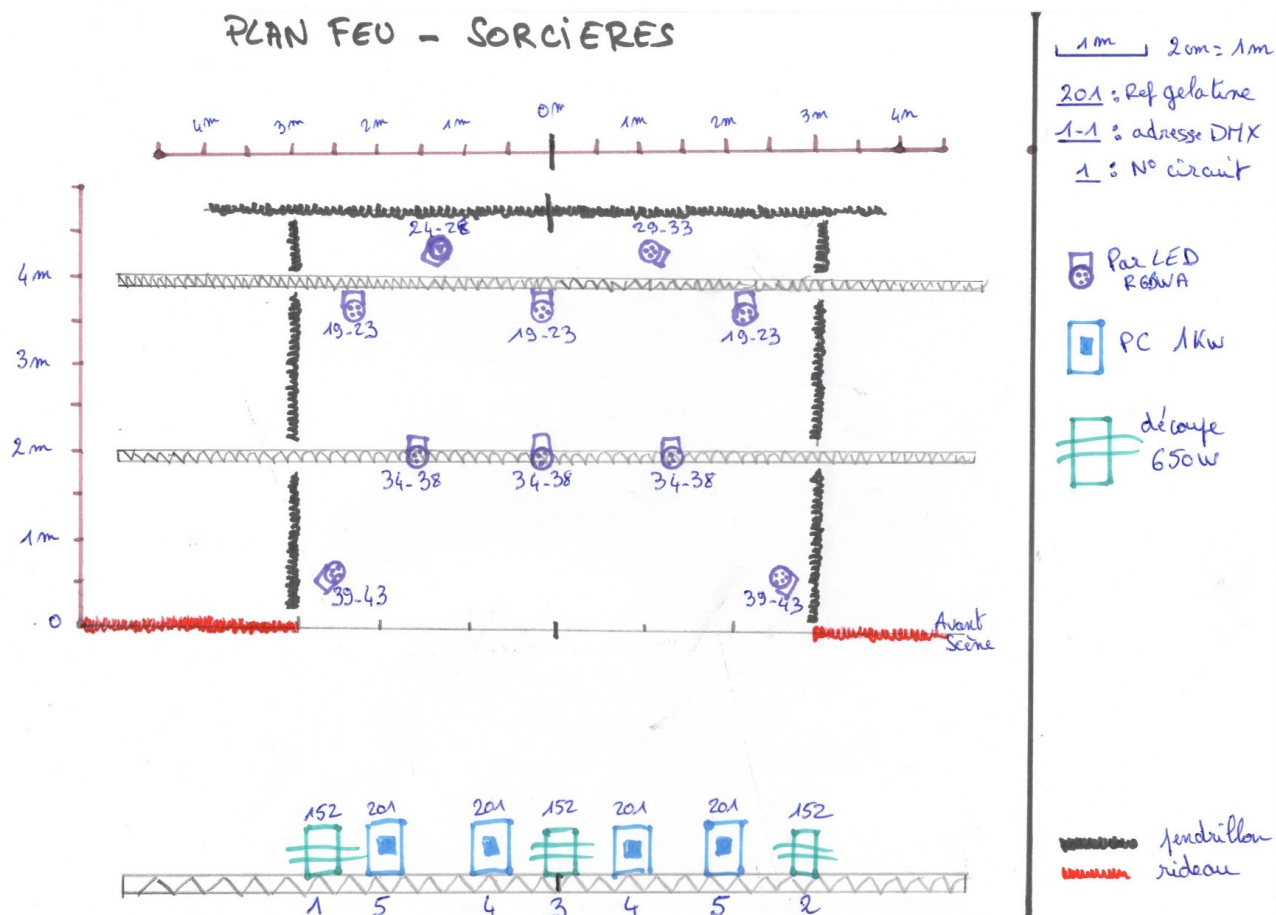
PLAN FEU - SORCIERES

4m 3m 2m 1m 0m 1m 2m 3m 4m

4m
3m
2m
1m
0

24-28
29-33
19-23
19-23
19-23
34-38
34-38
34-38
39-43
39-43

Avant Scène

152 201 201 152 201 201 152

1 5 4 3 4 5 2

1m 2cm = 1m
201 : Ref gelatine
1-1 : adresse DMX
1 : N° circuit

Par LED RGBWA

PC 1Kw

découpe 650W

pendrillon
rideau